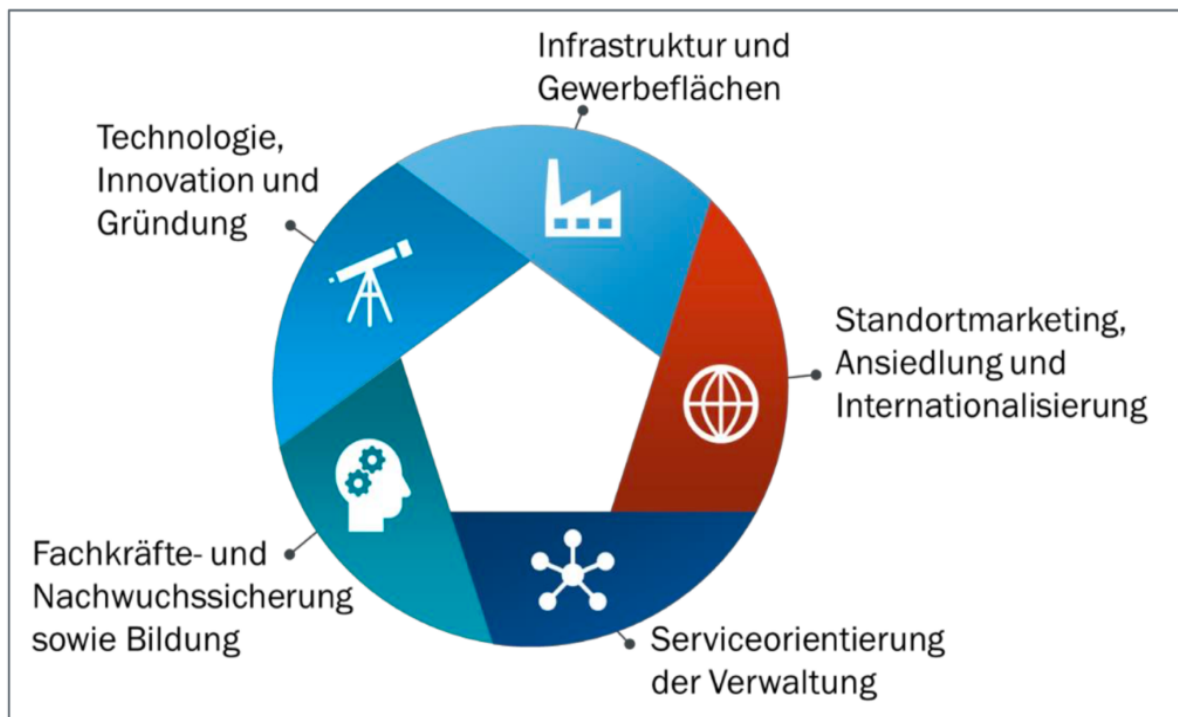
Infrastruktur und Gewerbeflächen

Technologie, Innovation und Gründung

Standortmarketing, Ansiedlung und Internationalisierung

Fachkräfte- und Nachwuchssicherung sowie Bildung

Serviceorientierung der Verwaltung